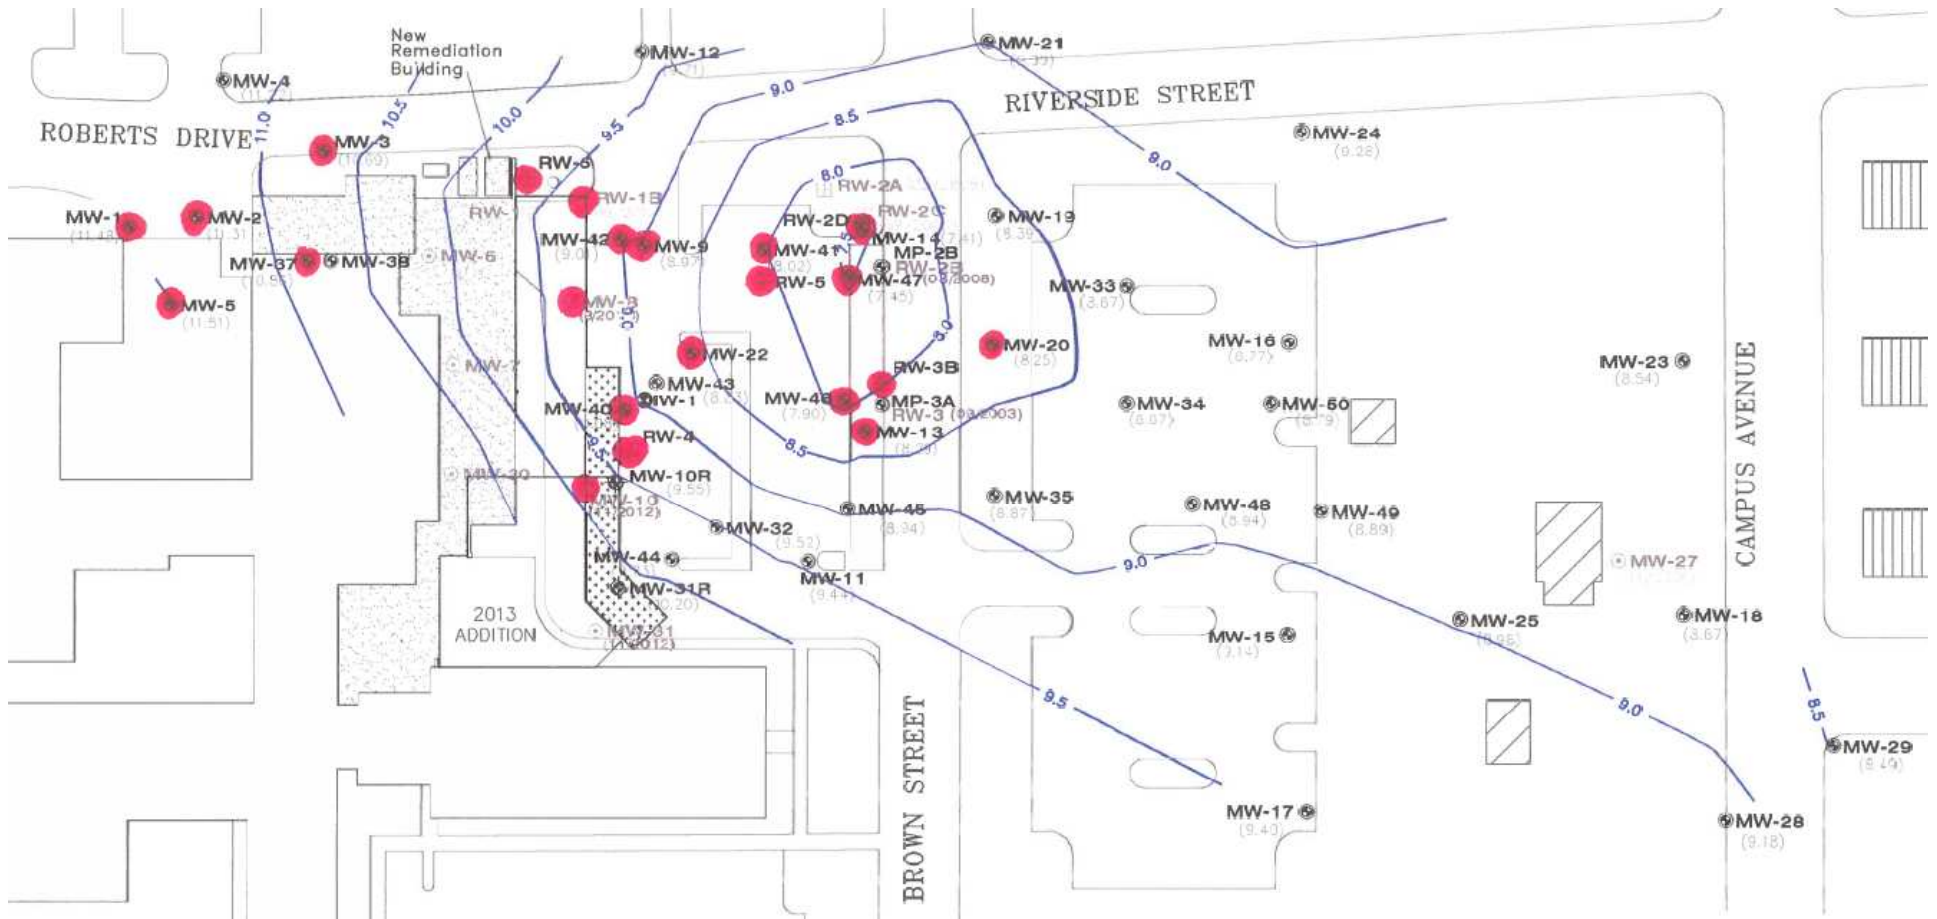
New Remediation Building

MW-12
(9.71)

MW-21
(9.37)

MW-4
(11.7)

RIVERSIDE STREET

9.0

8.5

ROBERTS DRIVE

11.0

10.5

10.0

9.5

MW-3
(10.69)

RW-6

MW-24
(9.28)

8.0

9.0

RW-2A

RW-1B

RW-2C

MW-1
(11.48)

MW-2
(11.31)

RW-

MW-19
(8.39)

RW-2D

MW-42
(9.01)

MW-9
(8.97)

MW-41
(8.02)

MW-14
(7.41)

MW-37
(10.96)

MW-38

MW-6

MP-2B

RW-2B

RW-5

MW-47
(7.45)

(03/2008)

MW-33
(8.67)

MW-5
(11.51)

MW-8
(3/2012)

9.0

8.0

MW-20
(8.25)

MW-16
(8.77)

MW-22

MW-23
(8.54)

MW-7

MW-43
(8.81)

RW-3B

CAMPUS AVENUE

MW-40

MW-1

MW-46
(7.90)

MP-3A

MW-34
(8.07)

MW-50
(8.79)

RW-3
(03/2003)

RW-4

MW-13
(8.29)

9.5

8.5

MW-30

MW-10R
(9.55)

MW-35
(8.87)

MW-48
(8.94)

MW-49
(8.89)

MW-10
(11/2012)

MW-45
(8.94)

MW-32
(9.52)

9.0

MW-27

MW-44

MW-11
(9.44)

MW-31R
(10.20)

2013 ADDITION

MW-25
(8.96)

MW-18
(8.67)

MW-31
(11/2012)

MW-15
(9.14)

9.5

9.0

8.5

BROWN STREET

MW-29
(9.49)

MW-17
(9.40)

MW-28
(9.18)